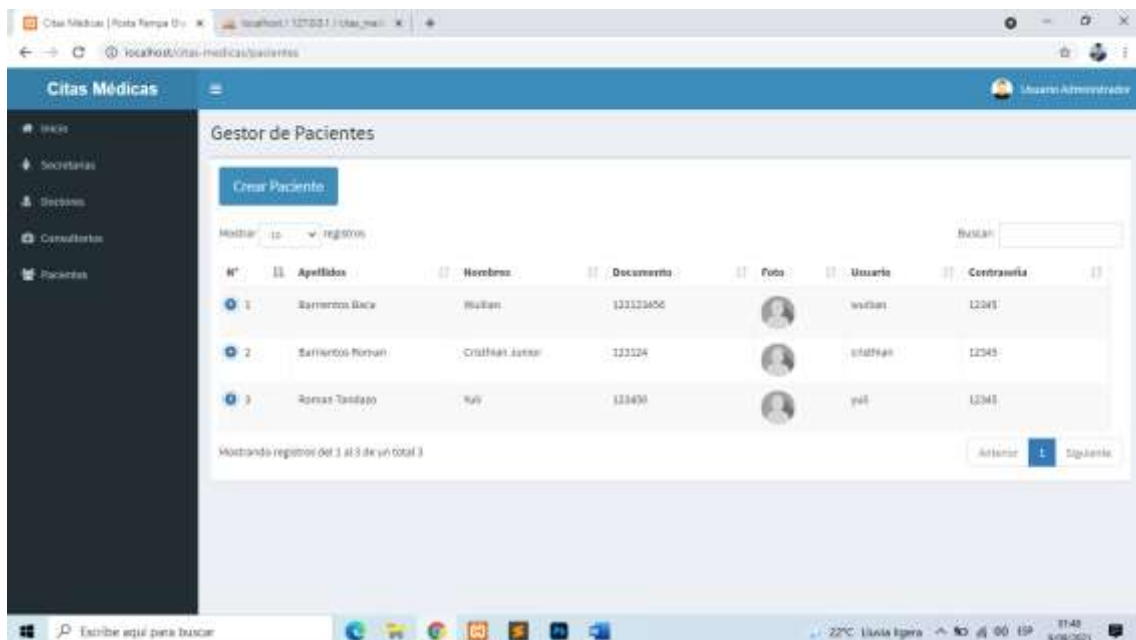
Citas Médicas | Posta Parroquia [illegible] × localhost / 127.0.0.1 / citas_med × +

localhost/citas-medicas/pacientes

Citas Médicas

Usuario Administrador

Inicio
Secretarias
Doctores
Consultorios
Pacientes

Gestor de Pacientes

Crear Paciente

Mostrar 10 registros

Buscar:

| N° | Apellidos | Nombres | Documento | Foto | Usuario | Contraseña |
|---|---|---|---|---|---|---|
| 1 | Barrientos Baca | Wulfian | 123123456 | | wulfian | 12345 |
| 2 | Barrientos Roman | Cristhian Junior | 123124 | | cristhian | 12345 |
| 3 | Roman Tasidapo | Yuli | 123450 | | yuli | 12345 |

Mostrando registros del 1 al 3 de un total 3

Anterior 1 Siguiente

Escribe aquí para buscar

22°C Lluvia ligera ESP 07:48